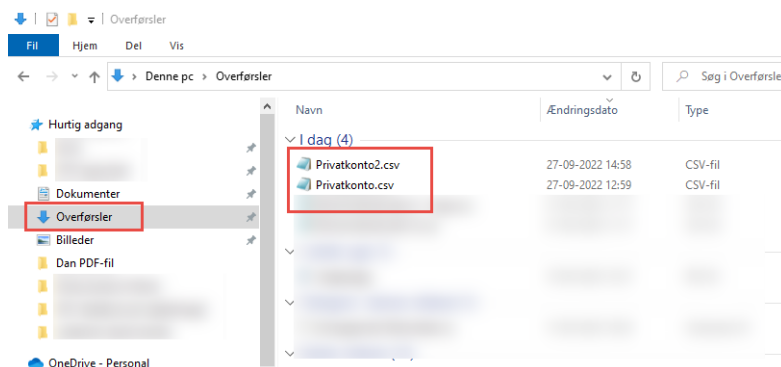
Overførsler

Fil | Hjem | Del | Vis

Denne pc > Overførsler

Søg i Overførsler

Hurtig adgang
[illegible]
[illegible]
Dokumenter
Overførsler
Billeder
Dan PDF-fil
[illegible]
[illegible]
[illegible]
OneDrive - Personal

| Navn | Ændringsdato | Type |
|---|---|---|
| I dag (4) | | |
| Privatkonto2.csv | 27-09-2022 14:58 | CSV-fil |
| Privatkonto.csv | 27-09-2022 12:59 | CSV-fil |
| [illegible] | | |
| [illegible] | | |
| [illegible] | | |
| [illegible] | | |
| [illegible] | | |
| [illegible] | | |